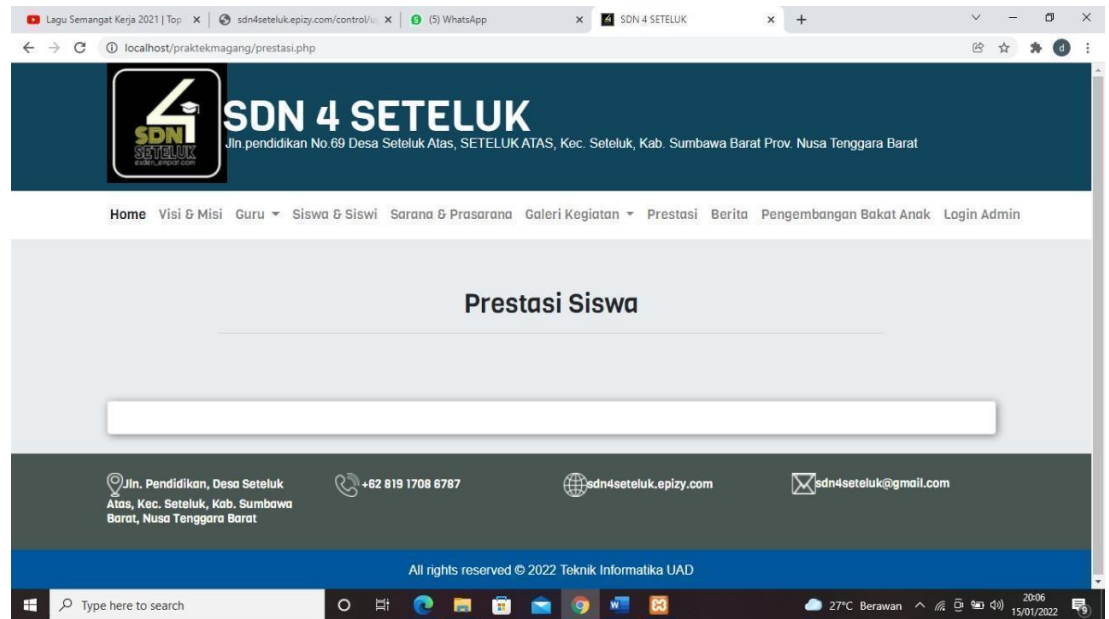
Lagu Semangat Kerja 2021 | Top ×
sdn4seteluk.epizy.com/control/u ×
(5) WhatsApp ×
SDN 4 SETELUK ×
+

localhost/praktekmagang/prestasi.php

SDN SETELUK

SDN 4 SETELUK
Jln.pendidikan No.69 Desa Seteluk Atas, SETELUK ATAS, Kec. Seteluk, Kab. Sumbawa Barat Prov. Nusa Tenggara Barat

Home Visi & Misi Guru Siswa & Siswi Sarana & Prasarana Galeri Kegiatan Prestasi Berita Pengembangan Bakat Anak Login Admin

Prestasi Siswa

Jln. Pendidikan, Desa Seteluk Atas, Kec. Seteluk, Kab. Sumbawa Barat, Nusa Tenggara Barat

+62 819 1708 6787

sdn4seteluk.epizy.com

sdn4seteluk@gmail.com

All rights reserved © 2022 Teknik Informatika UAD

Type here to search
27°C Berawan
20:06
15/01/2022